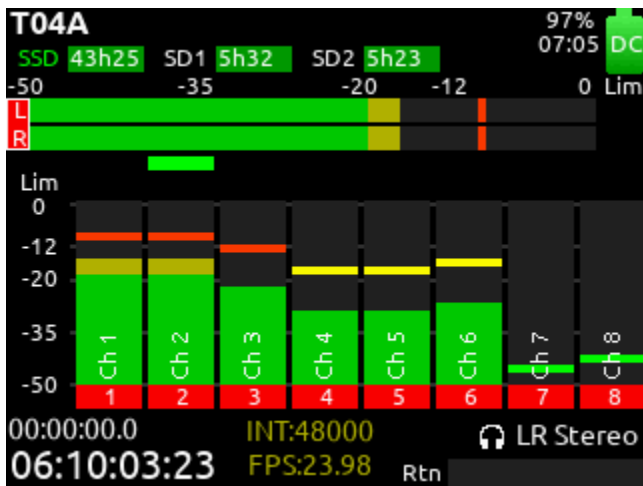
T04A

97%
07:05
DC

SSD 43h25 SD1 5h32 SD2 5h23

-50 -35 -20 -12 0 Lim

L
R

Lim
0
-12
-20
-35
-50

Ch 1
Ch 2
Ch 3
Ch 4
Ch 5
Ch 6
Ch 7
Ch 8

1 2 3 4 5 6 7 8

00:00:00.0
06:10:03:23

INT:48000
FPS:23.98

LR Stereo
Rtn